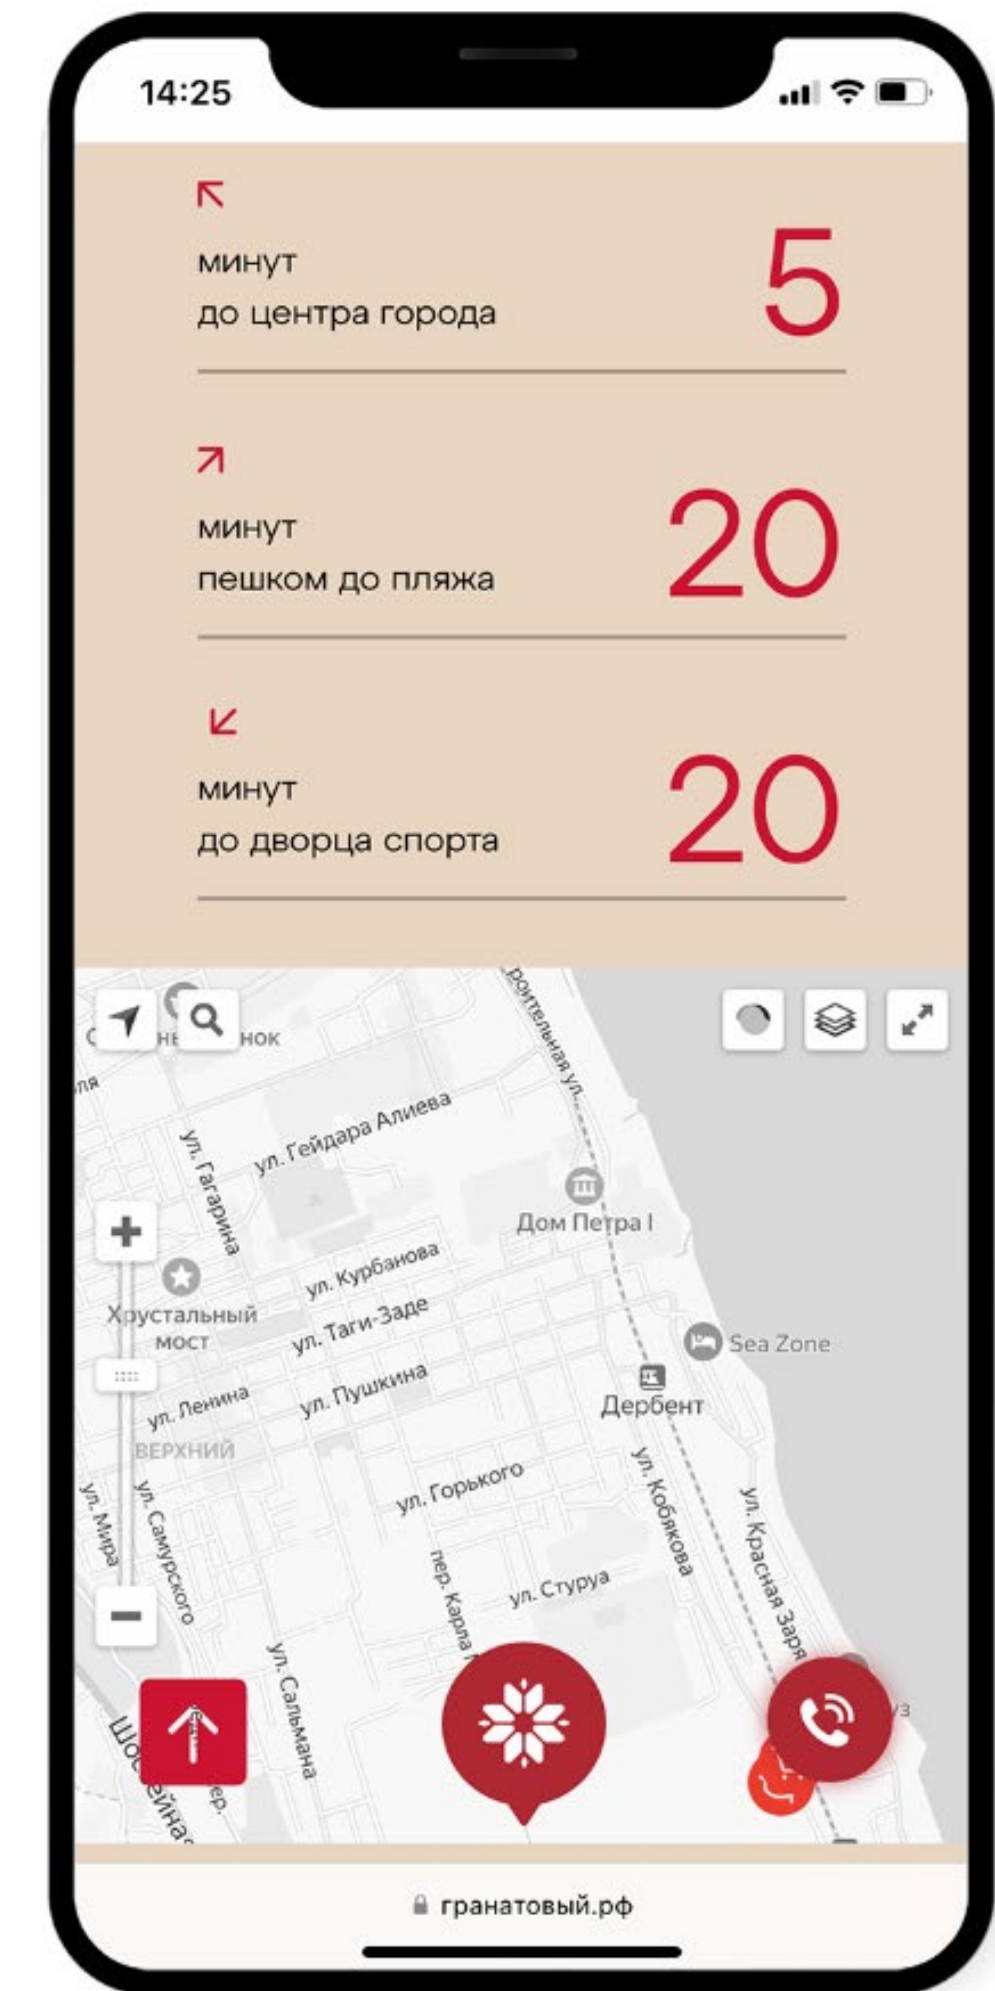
14:25

минут
до центра города
5

минут
пешком до пляжа
20

минут
до дворца спорта
20

нок
ля
ул. Гейдара Алиева
роительная ул.
ул. Гагарина
Дом Петра I
ул. Курбанова
Хрустальный мост
ул. Таги-Заде
Sea Zone
ул. Ленина
ул. Пушкина
Дербент
ВЕРХНИЙ
ул. Мира
ул. Самурского
ул. Горького
ул. Кобякова
ул. Красная Заря
пер. Карла
ул. Стуруа
ул. Сальмана
Шоссейная
пер.

гранатовый.рф